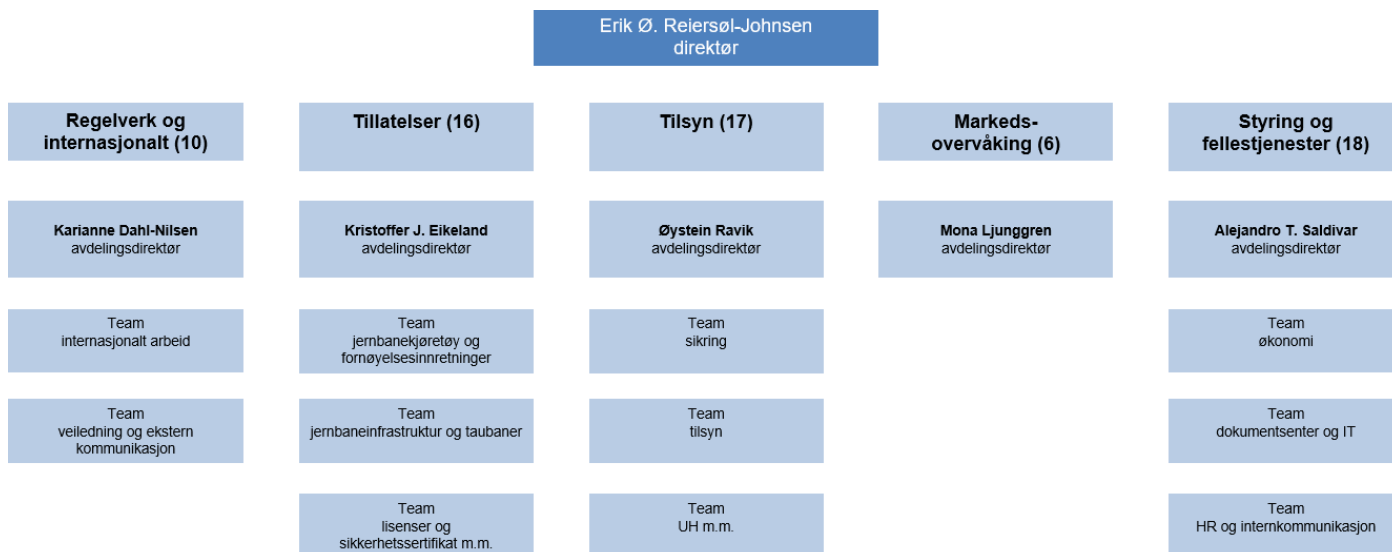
Erik Ø. Reiersøl-Johnsen
direktør

Regelverk og internasjonalt (10)

Karianne Dahl-Nilsen
avdelingsdirektør

Team
internasjonalt arbeid

Team
veiledning og ekstern kommunikasjon

Tillatelser (16)

Kristoffer J. Eikeland
avdelingsdirektør

Team
jernbanekjøretøy og fornøyelsesinnretninger

Team
jernbaneinfrastruktur og taubaner

Team
lisenser og sikkerhetssertifikat m.m.

Tilsyn (17)

Øystein Ravik
avdelingsdirektør

Team
sikring

Team
tilsyn

Team
UH m.m.

Markeds-
overvåking (6)

Mona Ljunggren
avdelingsdirektør

Styring og fellestjenester (18)

Alejandro T. Saldivar
avdelingsdirektør

Team
økonomi

Team
dokumentsenter og IT

Team
HR og internkommunikasjon